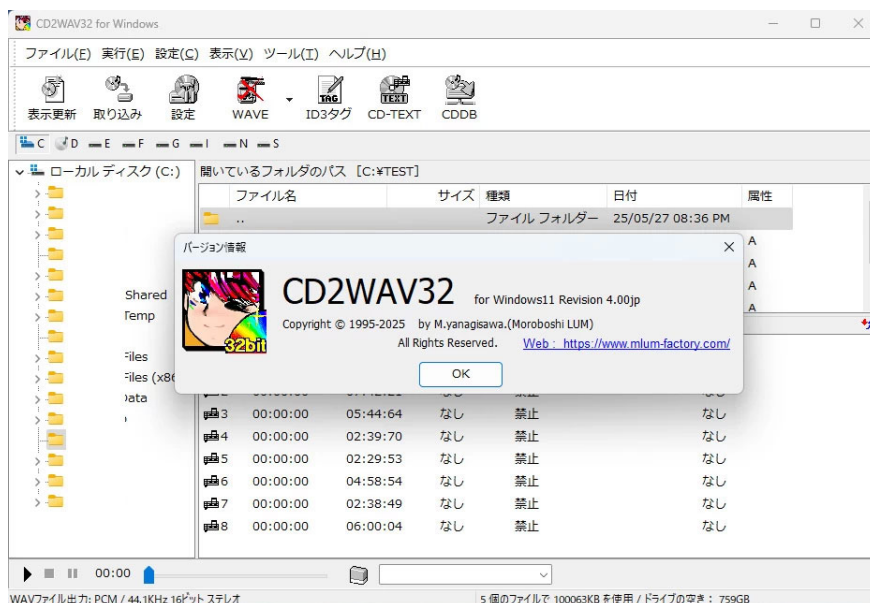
CD2WAV32 for Windows

ファイル(F) 実行(E) 設定(C) 表示(V) ツール(T) ヘルプ(H)

表示更新 取り込み 設定 WAVE ID3タグ CD-TEXT CDDB

C D E F G I N S

ローカル ディスク (C:)

Shared
Temp
Files
Files (x86
Data

開いているフォルダのパス [C:¥TEST]

| ファイル名 | サイズ | 種類 | 日付 | 属性 |
|---|---|---|---|---|
| .. | | ファイル フォルダー | 25/05/27 08:36 PM | |
| | | | | A |
| | | | | A |
| | | | | A |
| | | | | A |

バージョン情報

CD2WAV32 for Windows11 Revision 4.00jp

Copyright © 1995-2025 by M.yanagisawa.(Moroboshi LUM)

All Rights Reserved. Web : https://www.mlum-factory.com/

OK

32bit

| | | | | | |
|---|---|---|---|---|---|
| 3 | 00:00:00 | 05:44:64 | なし | 禁止 | なし |
| 4 | 00:00:00 | 02:39:70 | なし | 禁止 | なし |
| 5 | 00:00:00 | 02:29:53 | なし | 禁止 | なし |
| 6 | 00:00:00 | 04:58:54 | なし | 禁止 | なし |
| 7 | 00:00:00 | 02:38:49 | なし | 禁止 | なし |
| 8 | 00:00:00 | 06:00:04 | なし | 禁止 | なし |

00:00

WAVファイル出力: PCM / 44.1KHz 16ビット ステレオ

5 個のファイルで 100063KB を使用 / ドライブの空き : 759GB